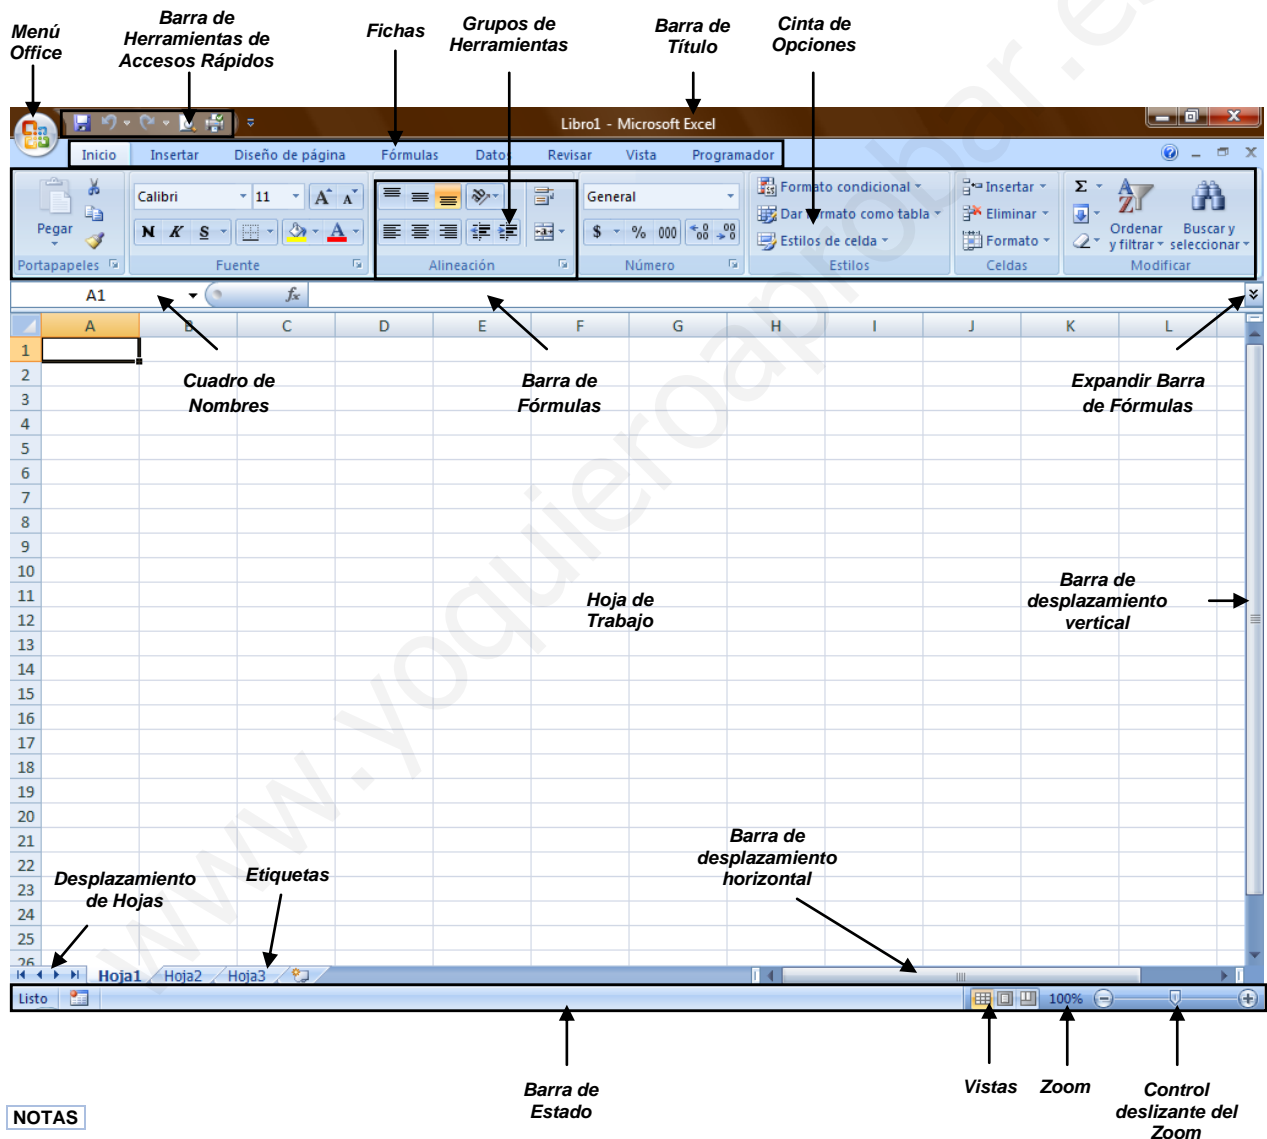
Menú Office

Barra de Herramientas de Accesos Rápidos

Fichas

Grupos de Herramientas

Barra de Título

Cinta de Opciones

Libro1 - Microsoft Excel

Inicio Insertar Diseño de página Fórmulas Datos Revisar Vista Programador

Pegar
Portapapeles

Calibri 11
N K S
Fuente

Alineación

General
$ % 000
Número

Formato condicional
Dar formato como tabla
Estilos de celda
Estilos

Insertar
Eliminar
Formato
Celdas

Σ
Ordenar y filtrar
Buscar y seleccionar
Modificar

A1 $f_x$

A B C D E F G H I J K L

1 2 3 4 5 6 7 8 9 10 11 12 13 14 15 16 17 18 19 20 21 22 23 24 25 26

Cuadro de Nombres

Barra de Fórmulas

Expandir Barra de Fórmulas

Hoja de Trabajo

Barra de desplazamiento vertical

Barra de desplazamiento horizontal

Desplazamiento de Hojas

Etiquetas

Hoja1 Hoja2 Hoja3

Listo

100%

Barra de Estado

Vistas

Zoom

Control deslizante del Zoom

NOTAS

www.yoquieroaprobar.es